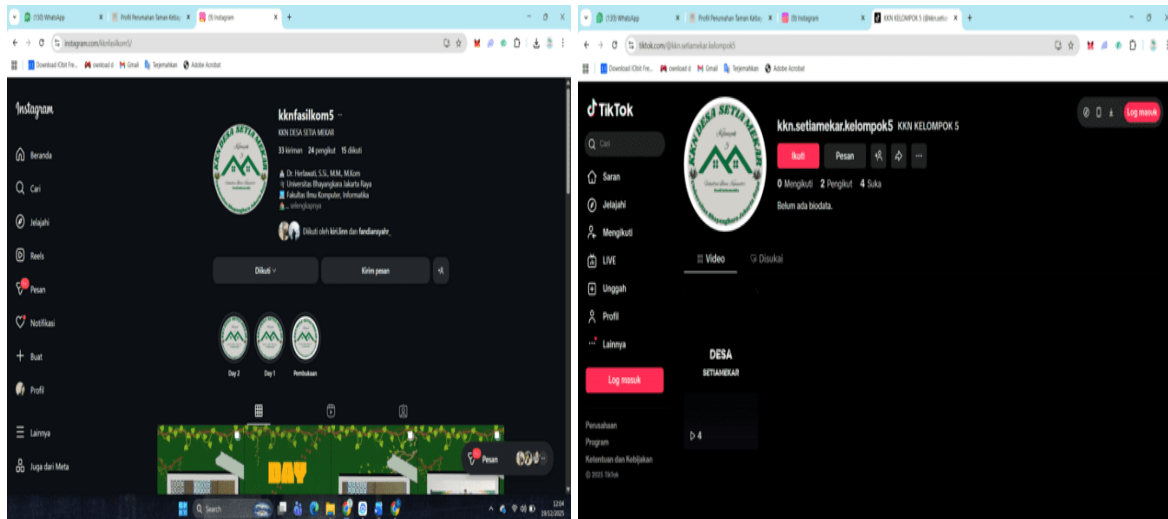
(100) WhatsApp
Profil Perumahan Taman Kebij
(9) Instagram
instagram.com/kknfasilkom5/
Download IObit Fre...
Gmail
Terjemahkan
Adobe Acrobat

Instagram
Beranda
Cari
Jelajahi
Reels
Pesan
Notifikasi
Buat
Profil
Lainnya
Juga dari Meta

kknfasilkom5
KKN DESA SETIA MEKAR
33 kiriman 24 pengikut 15 diikuti
Dr. Herlawati, S.Si., M.M., M.Kom
Universitas Bhayangkara Jakarta Raya
Fakultas Ilmu Komputer, Informatika
setiamekar...
Diikuti oleh kiriilmm dan fandiansyahr_
Diikuti
Kirim pesan
Day 2
Day 1
Pembukaan
DAY
Pesan
Search
12:04
19/12/2025

(100) WhatsApp
Profil Perumahan Taman Kebij
(9) Instagram
KKN KELOMPOK 5 (@kkn.setia
tiktok.com/@kkn.setiamekar.kelompok5
Download IObit Fre...
Gmail
Terjemahkan
Adobe Acrobat

TikTok
Cari
Saran
Jelajahi
Mengikuti
LIVE
Unggah
Profil
Lainnya
Log masuk
Perusahaan
Program
Ketentuan dan Kebijakan
© 2025 TikTok

kkn.setiamekar.kelompok5 KKN KELOMPOK 5
Ikuti
Pesan
0 Mengikuti 2 Pengikut 4 Suka
Belum ada biodata.
Video
Disukai
DESA
SETIAMEKAR
4
Log masuk